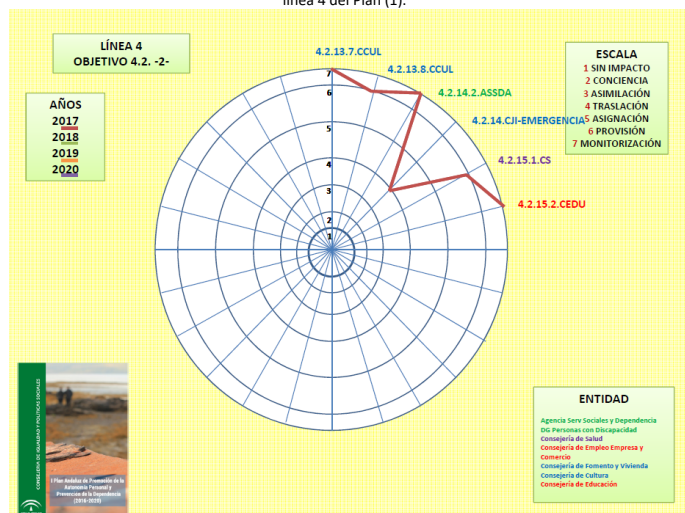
línea 4 del Plan (1).

LÍNEA 4
OBJETIVO 4.2. -2-

AÑOS
2017
2018
2019
2020

4.2.13.7.CCUL
4.2.13.8.CCUL
4.2.14.2.ASSDA
4.2.14.CJI-EMERGENCIA
4.2.15.1.CS
4.2.15.2.CEDU

7
6
5
4
3
2
1

ESCALA
1 SIN IMPACTO
2 CONCIENCIA
3 ASIMILACIÓN
4 TRASLACIÓN
5 ASIGNACIÓN
6 PROVISIÓN
7 MONITORIZACIÓN

CONSEJERÍA DE IGUALDAD Y POLÍTICAS SOCIALES
I Plan Andaluz de Promoción de la Autonomía Personal y Prevención de la Dependencia (2016-2020)

ENTIDAD
Agencia Serv Sociales y Dependencia
DG Personas con Discapacidad
Consejería de Salud
Consejería de Empleo Empresa y Comercio
Consejería de Fomento y Vivienda
Consejería de Cultura
Consejería de Educación